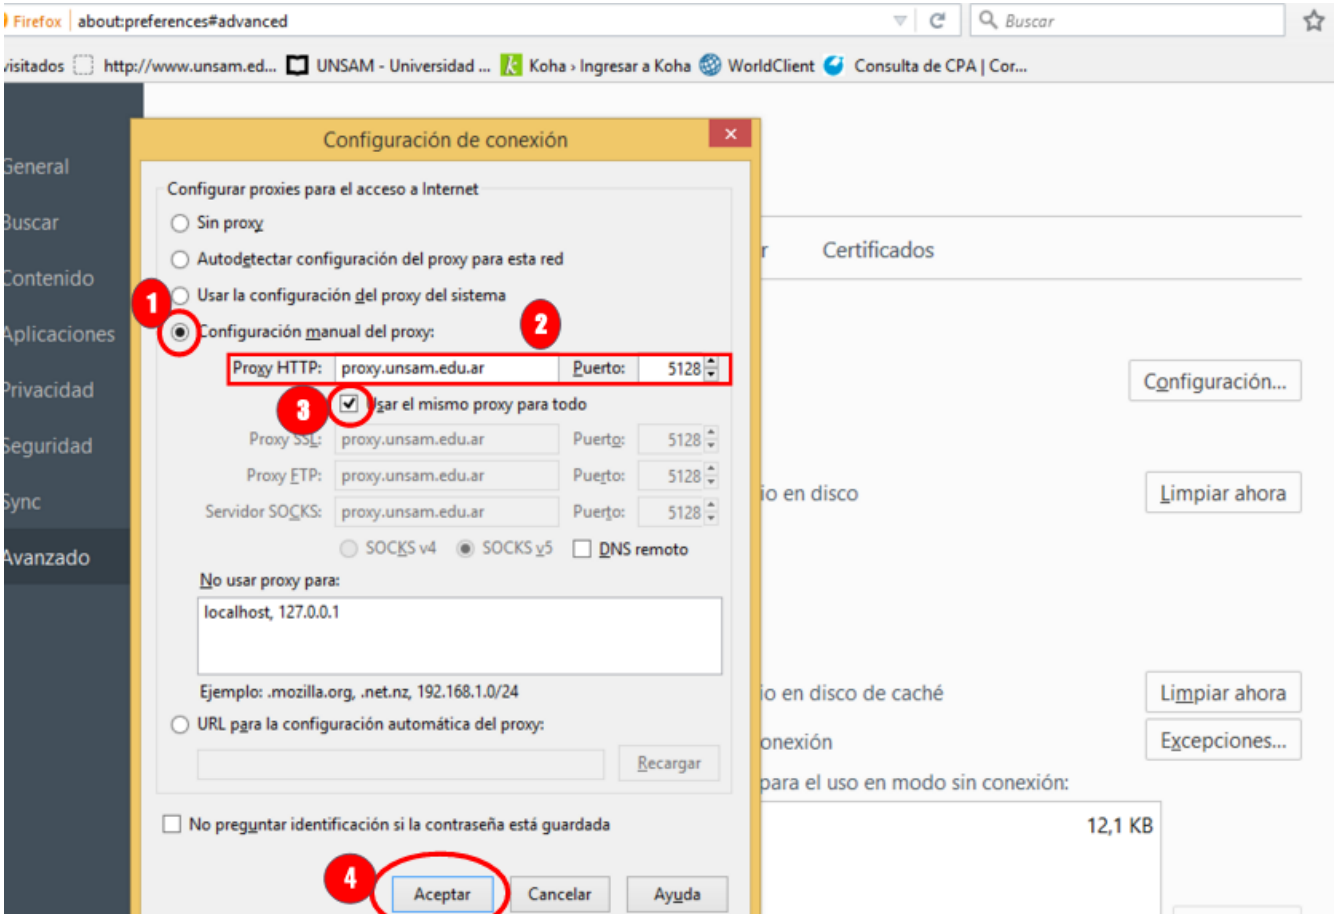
Firefox about:preferences#advanced

Buscar

visitados http://www.unsam.ed... UNSAM - Universidad ... Koha › Ingresar a Koha WorldClient Consulta de CPA | Cor...

General
Buscar
Contenido
Aplicaciones
Privacidad
Seguridad
Sync
Avanzado

Configuración de conexión

Configurar proxies para el acceso a Internet

Sin proxy

Autodetectar configuración del proxy para esta red

Usar la configuración del proxy del sistema

Configuración manual del proxy:

Proxy HTTP: proxy.unsam.edu.ar Puerto: 5128

Usar el mismo proxy para todo

Proxy SSL: proxy.unsam.edu.ar Puerto: 5128

Proxy FTP: proxy.unsam.edu.ar Puerto: 5128

Servidor SOCKS: proxy.unsam.edu.ar Puerto: 5128

SOCKS v4 SOCKS v5 DNS remoto

No usar proxy para:

localhost, 127.0.0.1

Ejemplo: .mozilla.org, .net.nz, 192.168.1.0/24

URL para la configuración automática del proxy:

Recargar

No preguntar identificación si la contraseña está guardada

Aceptar Cancelar Ayuda

1
2
3
4

r Certificados

Configuración...

io en disco

Limpiar ahora

io en disco de caché

Limpiar ahora

onexión

Excepciones...

para el uso en modo sin conexión:

12,1 KB